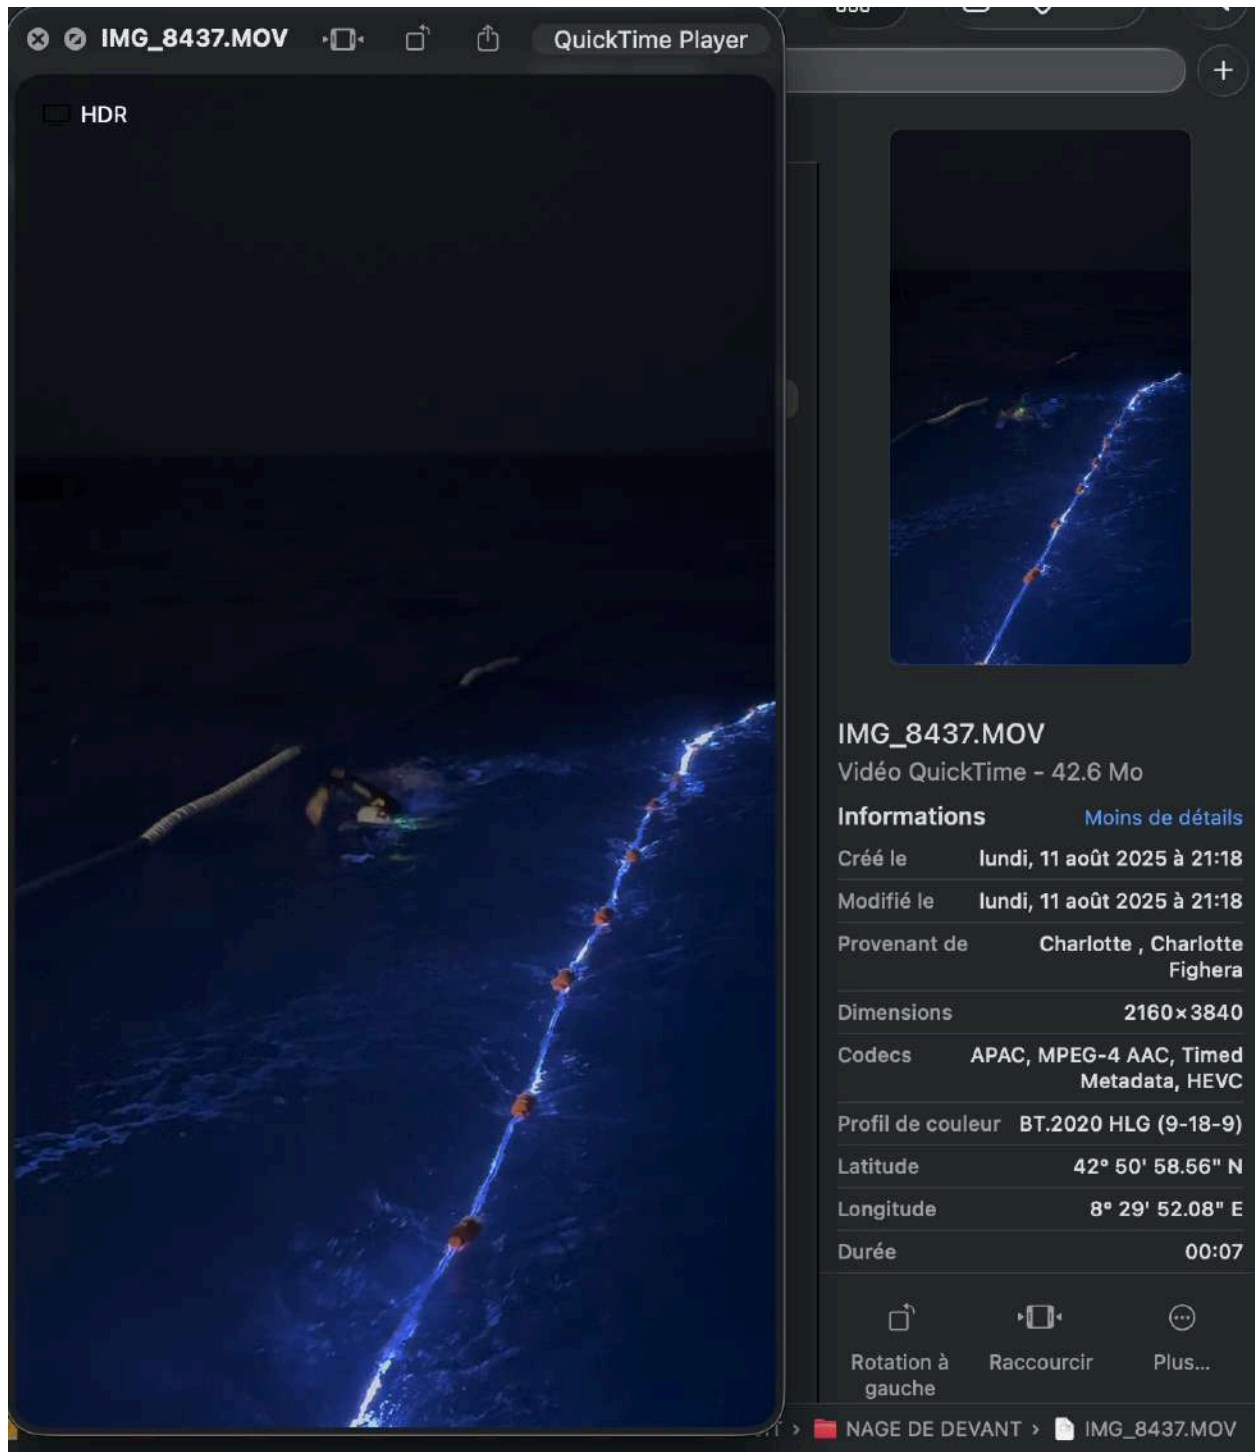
IMG_8437.MOV
QuickTime Player
HDR

IMG_8437.MOV
Vidéo QuickTime - 42.6 Mo

Informations Moins de détails

| | |
|---|---|
| Créé le | lundi, 11 août 2025 à 21:18 |
| Modifié le | lundi, 11 août 2025 à 21:18 |
| Provenant de | Charlotte , Charlotte Fighera |
| Dimensions | 2160×3840 |
| Codecs | APAC, MPEG-4 AAC, Timed Metadata, HEVC |
| Profil de couleur | BT.2020 HLG (9-18-9) |
| Latitude | 42° 50' 58.56" N |
| Longitude | 8° 29' 52.08" E |
| Durée | 00:07 |

Rotation à gauche
Raccourcir
Plus...

NAGE DE DEVANT › IMG_8437.MOV